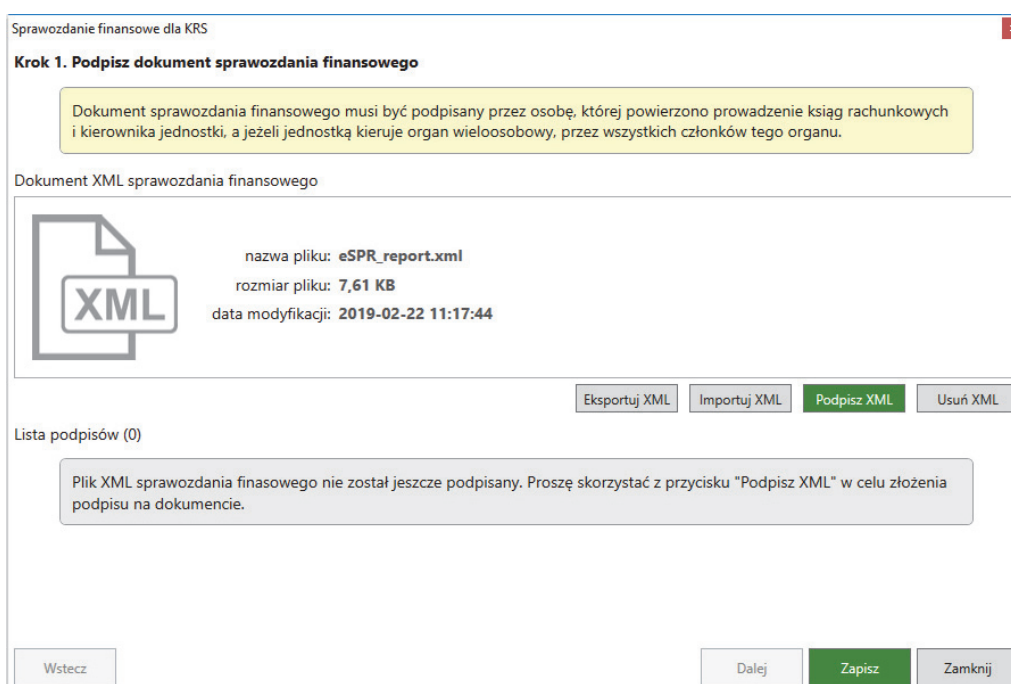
Sprawozdanie finansowe dla KRS

Krok 1. Podpisz dokument sprawozdania finansowego

Dokument sprawozdania finansowego musi być podpisany przez osobę, której powierzono prowadzenie ksiąg rachunkowych i kierownika jednostki, a jeżeli jednostką kieruje organ wieloosobowy, przez wszystkich członków tego organu.

Dokument XML sprawozdania finansowego

XML

nazwa pliku: eSPR_report.xml
rozmiar pliku: 7,61 KB
data modyfikacji: 2019-02-22 11:17:44

Eksportuj XML Importuj XML Podpisz XML Usuń XML

Lista podpisów (0)

Plik XML sprawozdania finasowego nie został jeszcze podpisany. Proszę skorzystać z przycisku "Podpisz XML" w celu złożenia podpisu na dokumencie.

Wstecz Dalej Zapisz Zamknij